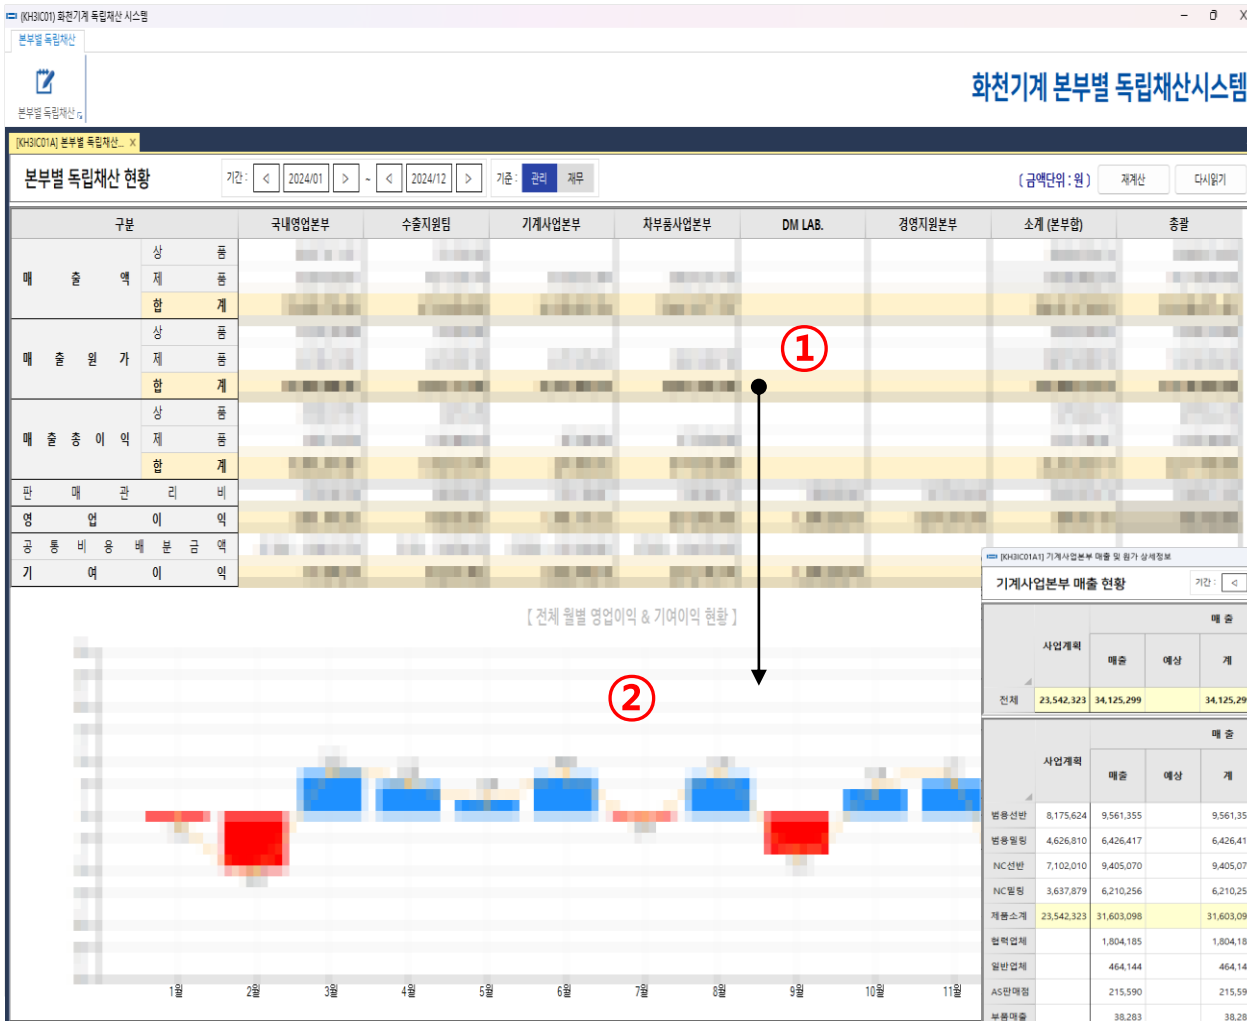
(KH3IC01) 화천기계 독립채산 시스템

본부별 독립채산

본부별 독립채산

화천기계 본부별 독립채산시스템

[KH3IC01A] 본부별 독립채산... X

본부별 독립채산 현황

기간 : < 2024/01 > ~ < 2024/12 >

기준 : 관리 재무

( 금액단위 : 원 ) 재계산 다시읽기

| 구분 | | 국내영업본부 | 수출지원팀 | 기계사업본부 | 차부품사업본부 | DM LAB. | 경영지원본부 | 소계 (본부합) | 총괄 |
|---|---|---|---|---|---|---|---|---|---|
| 매 출 액 | 상 품 | | | | | | | | |
| | 제 품 | | | | | | | | |
| | 합 계 | | | | | | | | |
| 매 출 원 가 | 상 품 | | | | | | | | |
| | 제 품 | | | | | | | | |
| | 합 계 | | | | | | | | |
| 매 출 총 이 익 | 상 품 | | | | | | | | |
| | 제 품 | | | | | | | | |
| | 합 계 | | | | | | | | |
| 판 매 관 리 비 | | | | | | | | | |
| 영 업 이 익 | | | | | | | | | |
| 공 통 비 용 배 분 금 액 | | | | | | | | | |
| 기 여 이 익 | | | | | | | | | |

①

[ 전체 월별 영업이익 & 기여이익 현황 ]

②

1월 2월 3월 4월 5월 6월 7월 8월 9월 10월 11월

[KH3IC01A1] 기계사업본부 매출 및 원가 상세정보

기계사업본부 매출 현황

기간 : <

| | 사업계획 | 매출 | 예상 | 계 |
|---|---|---|---|---|
| 전체 | 23,542,323 | 34,125,299 | | 34,125,29 |

| | 사업계획 | 매출 | 예상 | 계 |
|---|---|---|---|---|
| 범용선반 | 8,175,624 | 9,561,355 | | 9,561,35 |
| 범용밀링 | 4,626,810 | 6,426,417 | | 6,426,41 |
| NC선반 | 7,102,010 | 9,405,070 | | 9,405,07 |
| NC밀링 | 3,637,879 | 6,210,256 | | 6,210,25 |
| 제품소계 | 23,542,323 | 31,603,098 | | 31,603,09 |
| 협력업체 | | 1,804,185 | | 1,804,18 |
| 일반업체 | | 464,144 | | 464,14 |
| AS판매점 | | 215,590 | | 215,59 |
| 부품매출 | | 38,283 | | 38,28 |